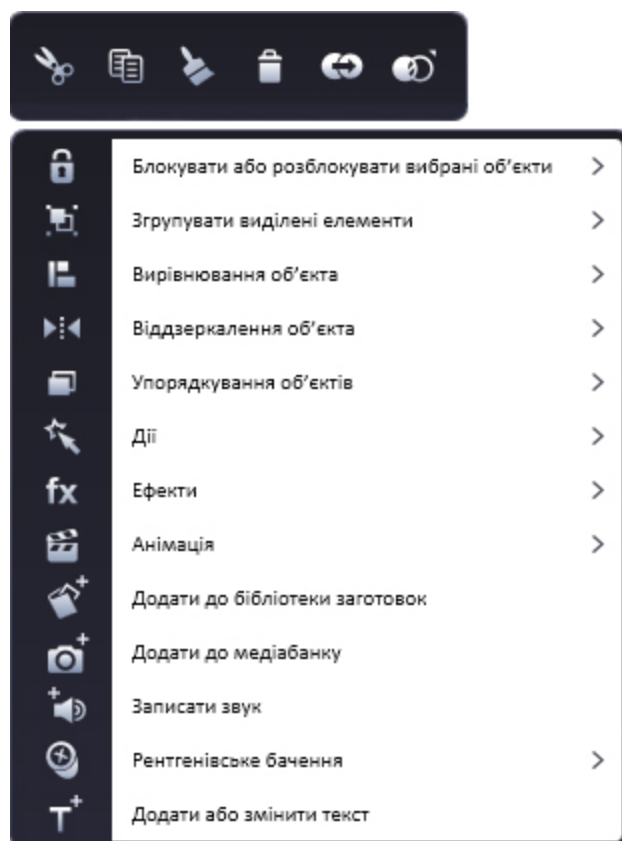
Блокувати або розблокувати вибрані об’єкти
Згрупувати виділені елементи
Вирівнювання об’єкта
Віддзеркалення об’єкта
Упорядкування об’єктів
Дії
fx
Ефекти
Анімація
Додати до бібліотеки заготовок
Додати до медіабанку
Записати звук
Рентгенівське бачення
Додати або змінити текст